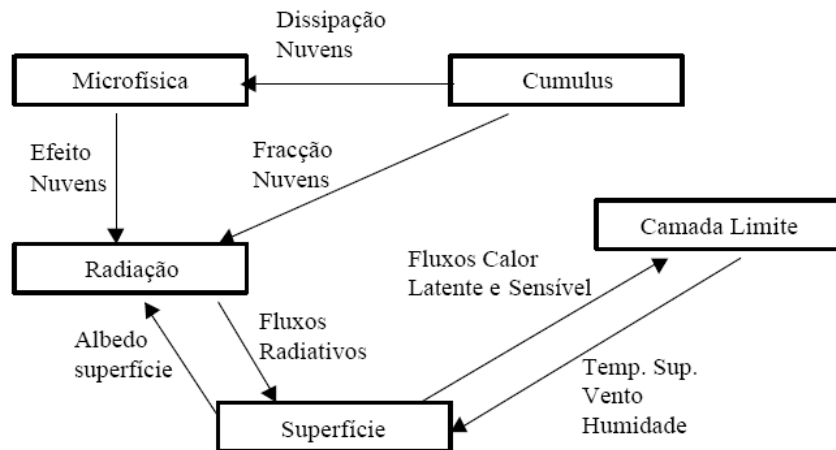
Dissipação Nuvens

Microfísica

Cumulus

Efeito Nuvens

Fracção Nuvens

Camada Limite

Radiação

Fluxos Calor Latente e Sensível

Albedo superfície

Fluxos Radiativos

Temp. Sup. Vento Humidade

Superfície